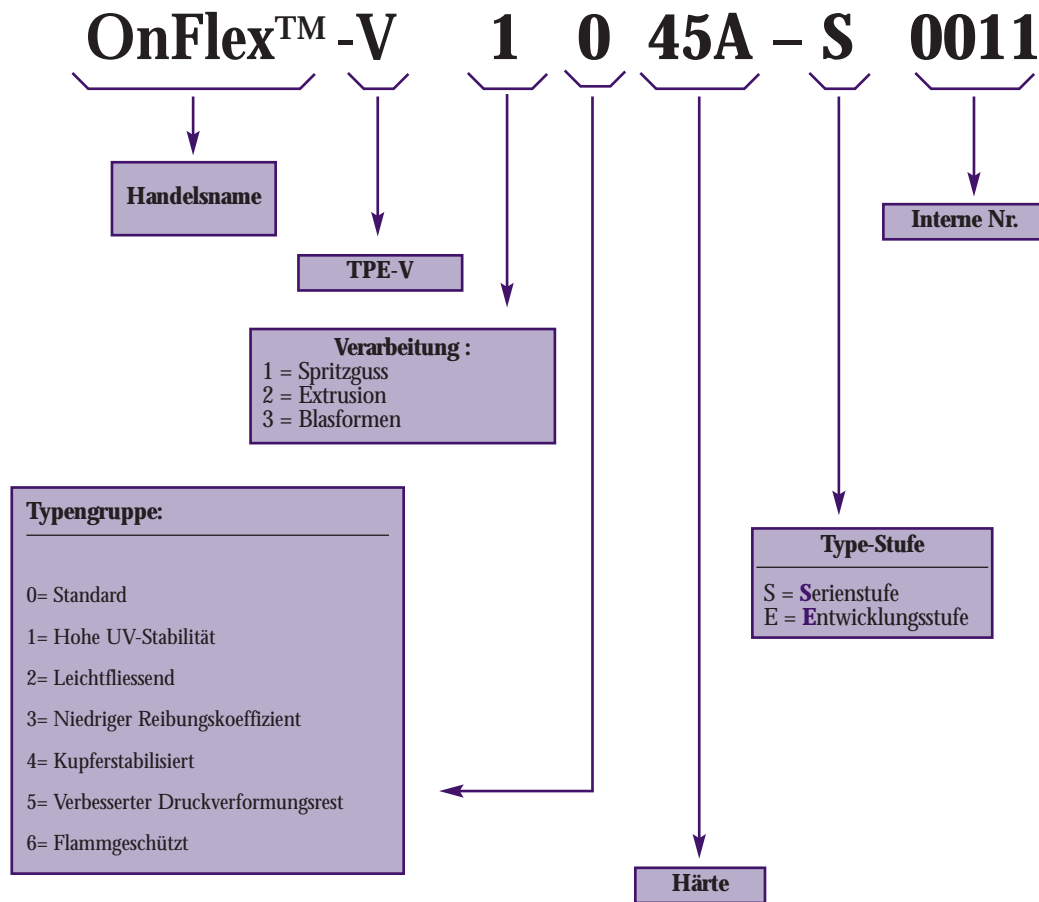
OnFlex™ -V 1 0 45A – S 0011

Handelsname

TPE-V

Verarbeitung :
1 = Spritzguss
2 = Extrusion
3 = Blasformen

Interne Nr.

Typengruppe:

0= Standard

1= Hohe UV-Stabilität

2= Leichtfliessend

3= Niedriger Reibungskoeffizient

4= Kupferstabilisiert

5= Verbesserter Druckverformungsrest

6= Flammgeschützt

Type-Stufe

S = Serienstufe
E = Entwicklungsstufe

Härte